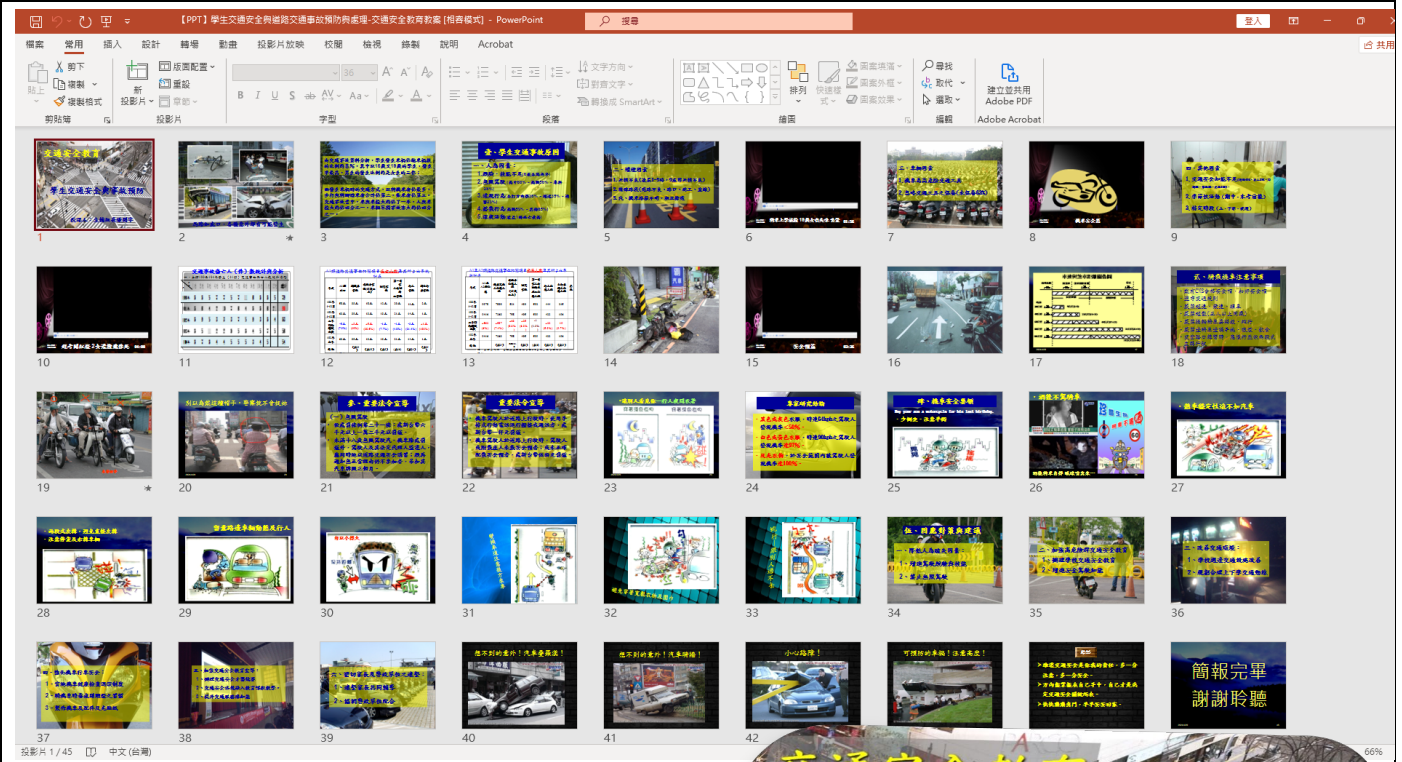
【PPT】學生交通安全與道路交通事故預防與處理-交通安全教育教案 [相容模式] - PowerPoint

搜尋

登入

檔案 常用 插入 設計 轉場 動畫 投影片放映 校閱 檢視 錄製 說明 Acrobat

共用

剪下
複製
複製格式
貼上
剪貼簿

新投影片
版面配置
重設
章節
投影片

字型

文字方向
對齊文字
轉換成 SmartArt
段落

排列
快速樣式
圖案填滿
圖案外框
圖案效果
繪圖

尋找
取代
選取
編輯

建立並共用 Adobe PDF
Adobe Acrobat

交通安全教育
學生交通安全與事故預防

1 2 3 4 5 6 7 8 9

10 11 12 13 14 15 16 17 18

19 20 21 22 23 24 25 26 27

28 29 30 31 32 33 34 35 36

37 38 39 40 41 42

肆、機車安全駕駛

參、重要法令宣導

重要法令宣導

伍、因應對策與建議

貳、騎乘機車注意事項

想不到的意外！汽車要孫注！

想不到的意外！汽車騎擠！

小心路障！

可預防的車禍！注意來車！

簡報完畢
謝謝聆聽

投影片 1 / 45 中文 (台灣)

66%